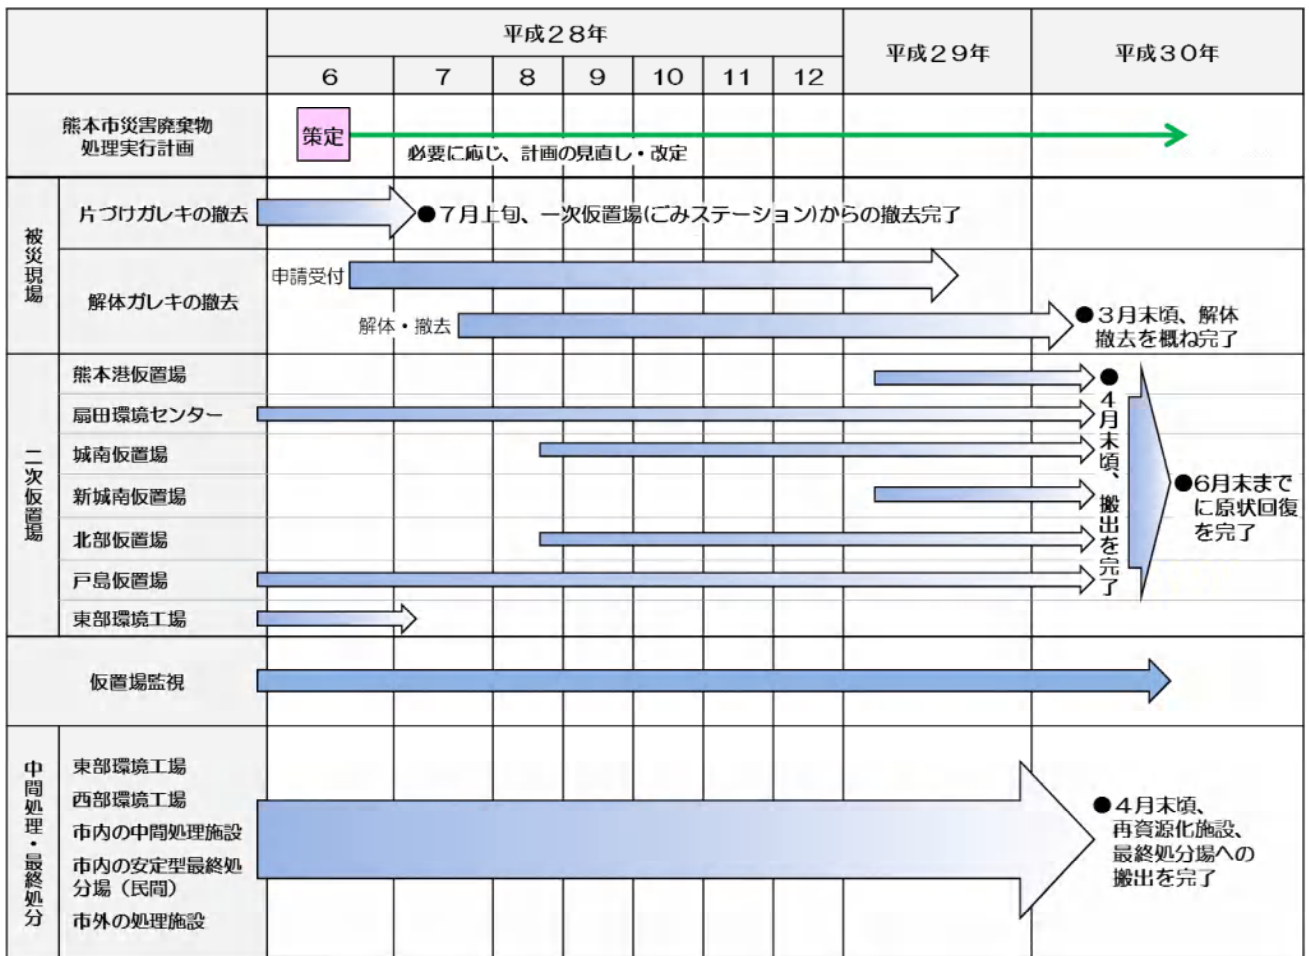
| | | 平成28年 | | | | | | | 平成29年 | 平成30年 |
|---|---|---|---|---|---|---|---|---|---|---|
| | | 6 | 7 | 8 | 9 | 10 | 11 | 12 | | |
| 熊本市災害廃棄物処理実行計画 | | 策定 必要に応じ、計画の見直し・改定 | | | | | | | | |
| 被災現場 | 片づけガレキの撤去 | ●7月上旬、一次仮置場(ごみステーション)からの撤去完了 | | | | | | | | |
| | 解体ガレキの撤去 | 申請受付 解体・撤去 | | | | | | | | ●3月末頃、解体撤去を概ね完了 |
| 二次仮置場 | 熊本港仮置場 | | | | | | | | | ●4月末頃、搬出を完了 ●6月末までに原状回復を完了 |
| | 扇田環境センター | | | | | | | | | |
| | 城南仮置場 | | | | | | | | | |
| | 新城南仮置場 | | | | | | | | | |
| | 北部仮置場 | | | | | | | | | |
| | 戸島仮置場 | | | | | | | | | |
| | 東部環境工場 | | | | | | | | | |
| 仮置場監視 | | | | | | | | | | |
| 中間処理・最終処分 | 東部環境工場 西部環境工場 市内の中間処理施設 市内の安定型最終処分場(民間) 市外の処理施設 | | | | | | | | | ●4月末頃、再資源化施設、最終処分場への搬出を完了 |